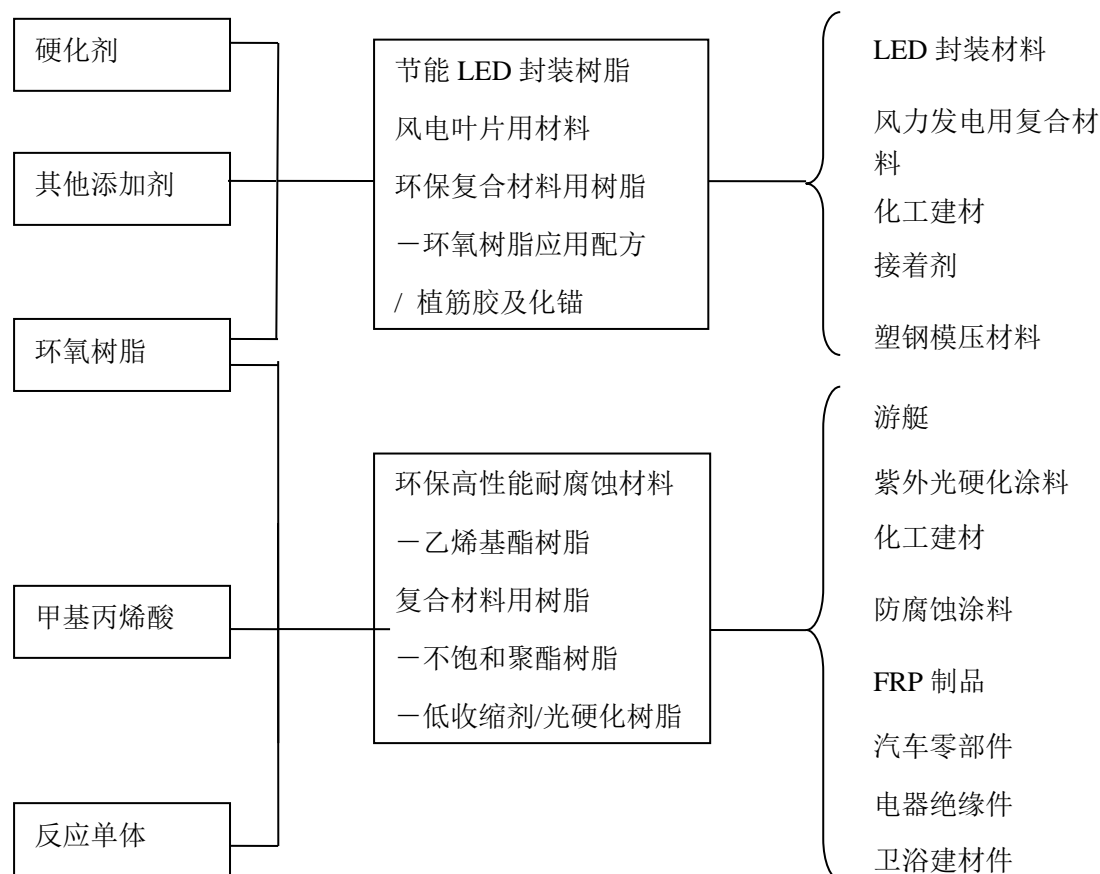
硬化剂

其他添加剂

环氧树脂

甲基丙烯酸

反应单体

节能 LED 封装树脂
风电叶片用材料
环保复合材料用树脂
－环氧树脂应用配方
/ 植筋胶及化锚

LED 封装材料
风力发电用复合材料
化工建材
接着剂
塑钢模压材料

环保高性能耐腐蚀材料
－乙烯基酯树脂
复合材料用树脂
－不饱和聚酯树脂
－低收缩剂/光硬化树脂

游艇
紫外光硬化涂料
化工建材
防腐蚀涂料
FRP 制品
汽车零部件
电器绝缘件
卫浴建材件